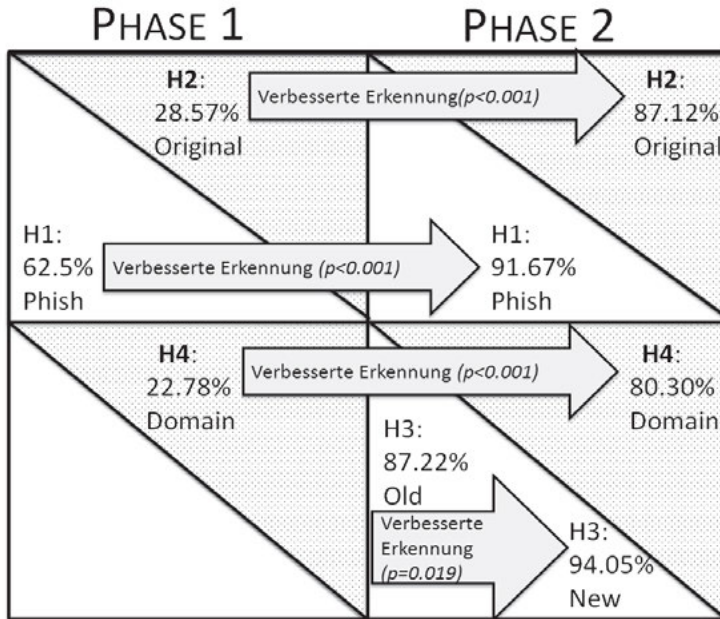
PHASE 1

PHASE 2

H2:
28.57%
Original

Verbesserte Erkennung(p<0.001)

H2:
87.12%
Original

H1:
62.5%
Phish

Verbesserte Erkennung (p<0.001)

H1:
91.67%
Phish

H4:
22.78%
Domain

Verbesserte Erkennung (p<0.001)

H4:
80.30%
Domain

H3:
87.22%
Old

Verbesserte Erkennung (p=0.019)

H3:
94.05%
New